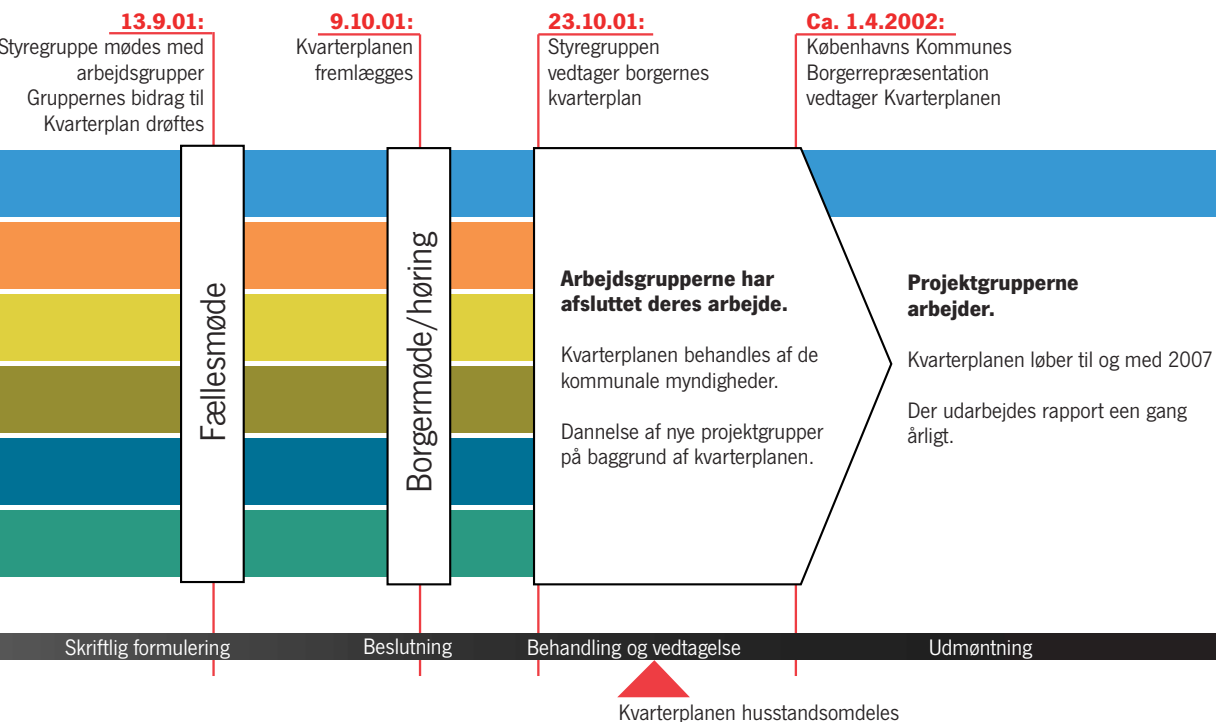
13.9.01:
Styregruppe mødes med arbejdsgrupper Gruppernes bidrag til Kvarterplan drøftes

9.10.01:
Kvarterplanen fremlægges

23.10.01:
Styregruppen vedtager borgernes kvarterplan

Ca. 1.4.2002:
Københavns Kommunes Borgerrepræsentation vedtager Kvarterplanen

Fællesmøde

Borgermøde/høring

Arbejdsgrupperne har afsluttet deres arbejde.

Kvarterplanen behandles af de kommunale myndigheder.

Dannelse af nye projektgrupper på baggrund af kvarterplanen.

Projektgrupperne arbejder.

Kvarterplanen løber til og med 2007

Der udarbejdes rapport een gang årligt.

Skriftlig formulering

Beslutning

Behandling og vedtagelse

Udmøntning

Kvarterplanen husstandsomdeles